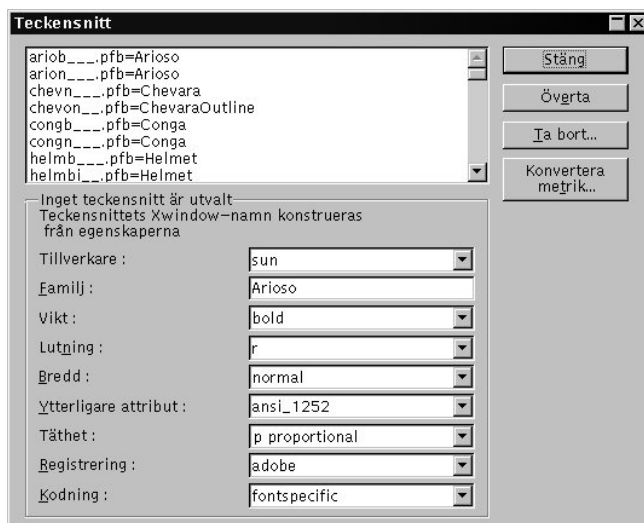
Teckensnitt

ariob___.pfb=Arioso
arion___.pfb=Arioso
chevn___.pfb=Chevara
chevon__.pfb=ChevaraOutline
congb___.pfb=Conga
congn___.pfb=Conga
helmb___.pfb=Helmet
helmbi__.pfb=Helmet

Stäng
Överta
Ta bort...
Konvertera metrik...

Inget teckensnitt är utvalt
Teckensnittets Xwindow-namn konstrueras från egenskaperna

Tillverkare : sun
Familj : Arioso
Vikt : bold
Lutning : r
Bredd : normal
Ytterligare attribut : ansi_1252
Täthet : p proportional
Registrering : adobe
Kodning : fontspecific